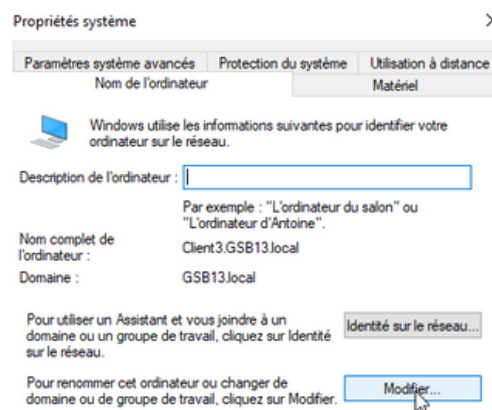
Propriétés système

Paramètres système avancés
Protection du système
Utilisation à distance
Nom de l'ordinateur
Matériel

Windows utilise les informations suivantes pour identifier votre ordinateur sur le réseau.

Description de l'ordinateur :

Par exemple : "L'ordinateur du salon" ou "L'ordinateur d'Antoine".

Nom complet de l'ordinateur :
Client3.GSB13.local

Domaine :
GSB13.local

Pour utiliser un Assistant et vous joindre à un domaine ou un groupe de travail, cliquez sur Identité sur le réseau.

Identité sur le réseau...

Pour renommer cet ordinateur ou changer de domaine ou de groupe de travail, cliquez sur Modifier.

Modifier...